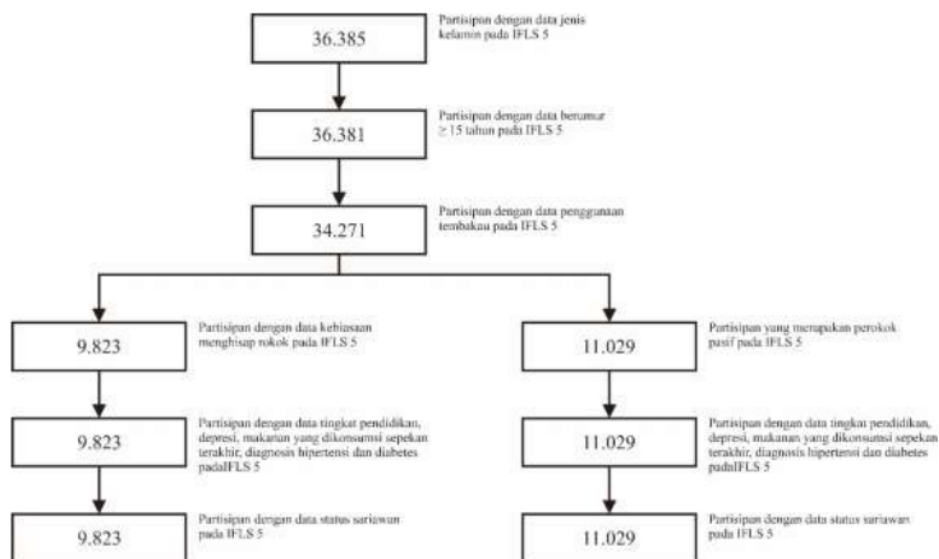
36.385

Partisipan dengan data jenis kelamin pada IFLS 5

36.381

Partisipan dengan data berumur ≥ 15 tahun pada IFLS 5

34.271

Partisipan dengan data penggunaan tembakau pada IFLS 5

9.823

Partisipan dengan data kebiasaan menghisap rokok pada IFLS 5

9.823

Partisipan dengan data tingkat pendidikan, depresi, makanan yang dikonsumsi sepekan terakhir, diagnosis hipertensi dan diabetes padaIFLS 5

9.823

Partisipan dengan data status sariawan pada IFLS 5

11.029

Partisipan yang merupakan perokok pasif pada IFLS 5

11.029

Partisipan dengan data tingkat pendidikan, depresi, makanan yang dikonsumsi sepekan terakhir, diagnosis hipertensi dan diabetes padaIFLS 5

11.029

Partisipan dengan data status sariawan pada IFLS 5